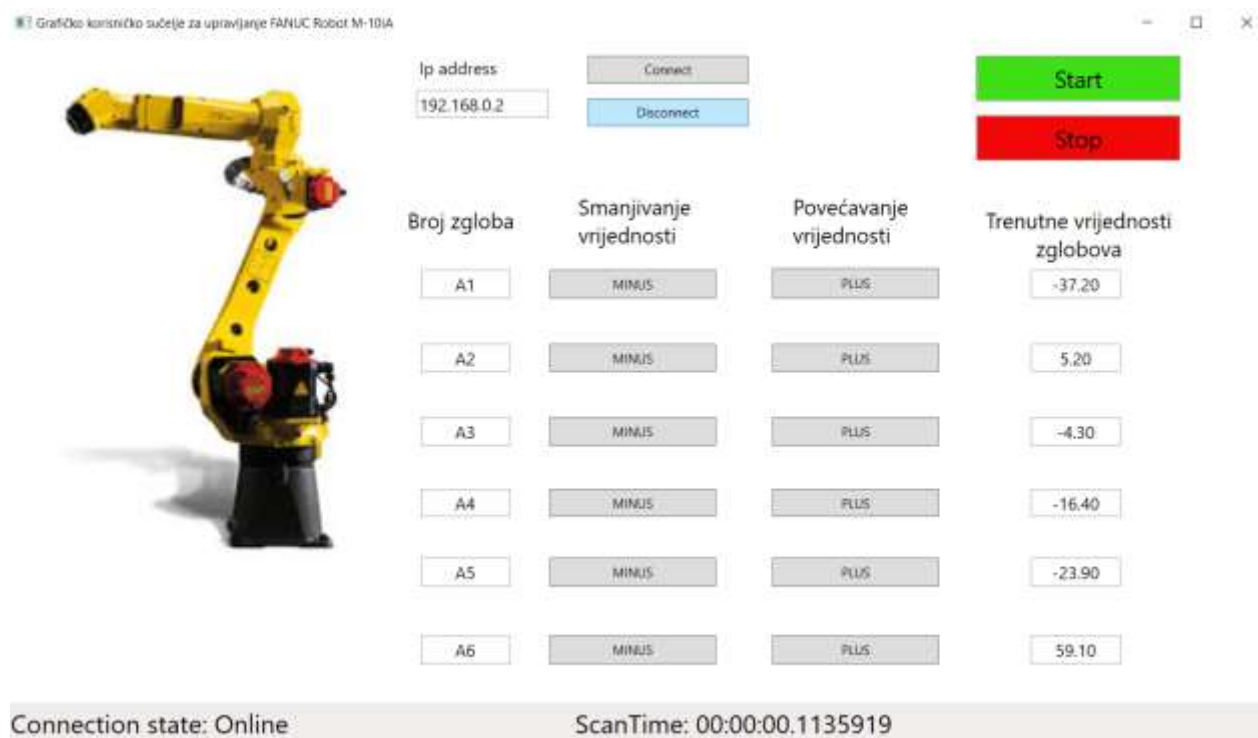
Grafičko korisničko sučelje za upravljanje FANUC Robot M-10iA

Ip address
192.168.0.2
Connect
Disconnect
Start
Stop

| Broj zgloba | Smanjivanje vrijednosti | Povećavanje vrijednosti | Trenutne vrijednosti zglobova |
|---|---|---|---|
| A1 | MINUS | PLUS | -37.20 |
| A2 | MINUS | PLUS | 5.20 |
| A3 | MINUS | PLUS | -4.30 |
| A4 | MINUS | PLUS | -16.40 |
| A5 | MINUS | PLUS | -23.90 |
| A6 | MINUS | PLUS | 59.10 |

Connection state: Online
ScanTime: 00:00:00.1135919